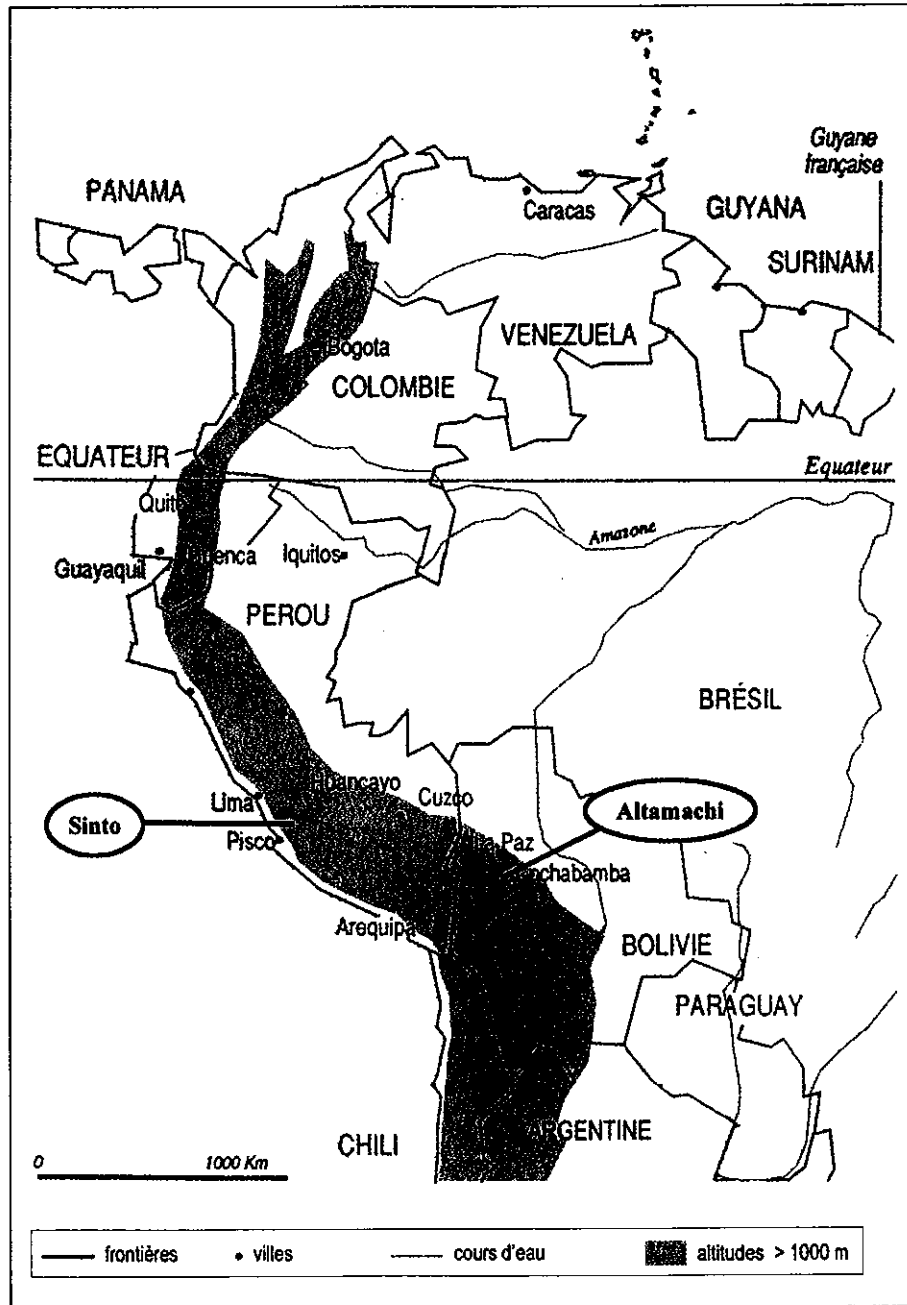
Guyane française

PANAMA

Caracas

GUYANA

SURINAM

Bogota

VENEZUELA

COLOMBIE

EQUATEUR

Equateur

Quito

Amazone

Guayaquil

Cuenca

Iquitos

PEROU

BRÉSIL

Huancayo

Lima

Cuzco

Sinto

Altamachi

Pisco

La Paz

Cochabamba

Arequipa

BOLIVIE

PARAGUAY

ARGENTINE

CHILI

0

1000 Km

frontières

villes

cours d'eau

altitudes > 1000 m